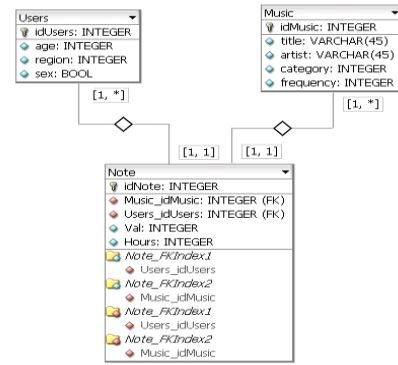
Users
idUsers: INTEGER
age: INTEGER
region: INTEGER
sex: BOOL

Music
idMusic: INTEGER
title: VARCHAR(45)
artist: VARCHAR(45)
category: INTEGER
frequency: INTEGER

[1, *]

[1, *]

[1, 1]

[1, 1]

Note
idNote: INTEGER
Music_idMusic: INTEGER (FK)
Users_idUsers: INTEGER (FK)
Val: INTEGER
Hours: INTEGER
Note_FKIndex1
Users_idUsers
Note_FKIndex2
Music_idMusic
Note_FKIndex1
Users_idUsers
Note_FKIndex2
Music_idMusic